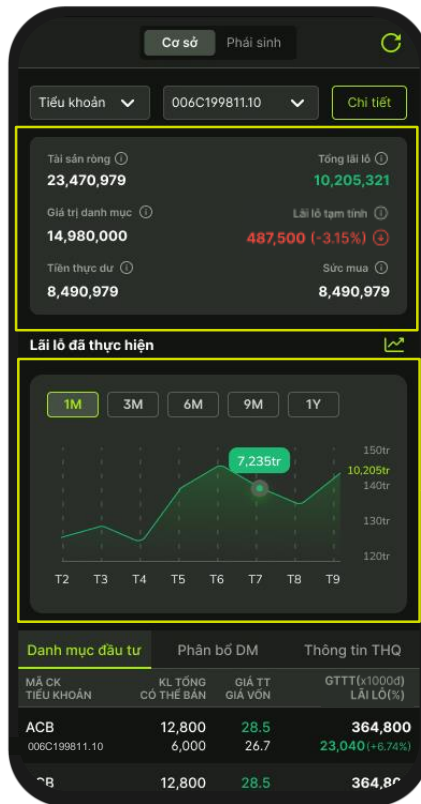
Cơ sở Phái sinh

Tiểu khoản 006C199811.10 Chi tiết

Tài sản ròng ⓘ
23,470,979

Tổng lãi lỗ ⓘ
10,205,321

Giá trị danh mục ⓘ
14,980,000

Lãi lỗ tạm tính ⓘ
487,500 (-3.15%)

Tiền thực dư ⓘ
8,490,979

Sức mua ⓘ
8,490,979

Lãi lỗ đã thực hiện

1M 3M 6M 9M 1Y

7,235tr

150tr
10,205tr
140tr
130tr
120tr

T2 T3 T4 T5 T6 T7 T8 T9

Danh mục đầu tư Phân bổ DM Thông tin THQ

| MÃ CK TIỂU KHOẢN | KL TỔNG CÓ THỂ BÁN | GIÁ TT GIÁ VỐN | GTTT(x1000đ) LÃI LỖ(%) |
|---|---|---|---|
| ACB 006C199811.10 | 12,800 6,000 | 28.5 26.7 | 364,800 23,040(+6.74%) |
| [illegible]CB | 12,800 | 28.5 | 364,8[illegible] |